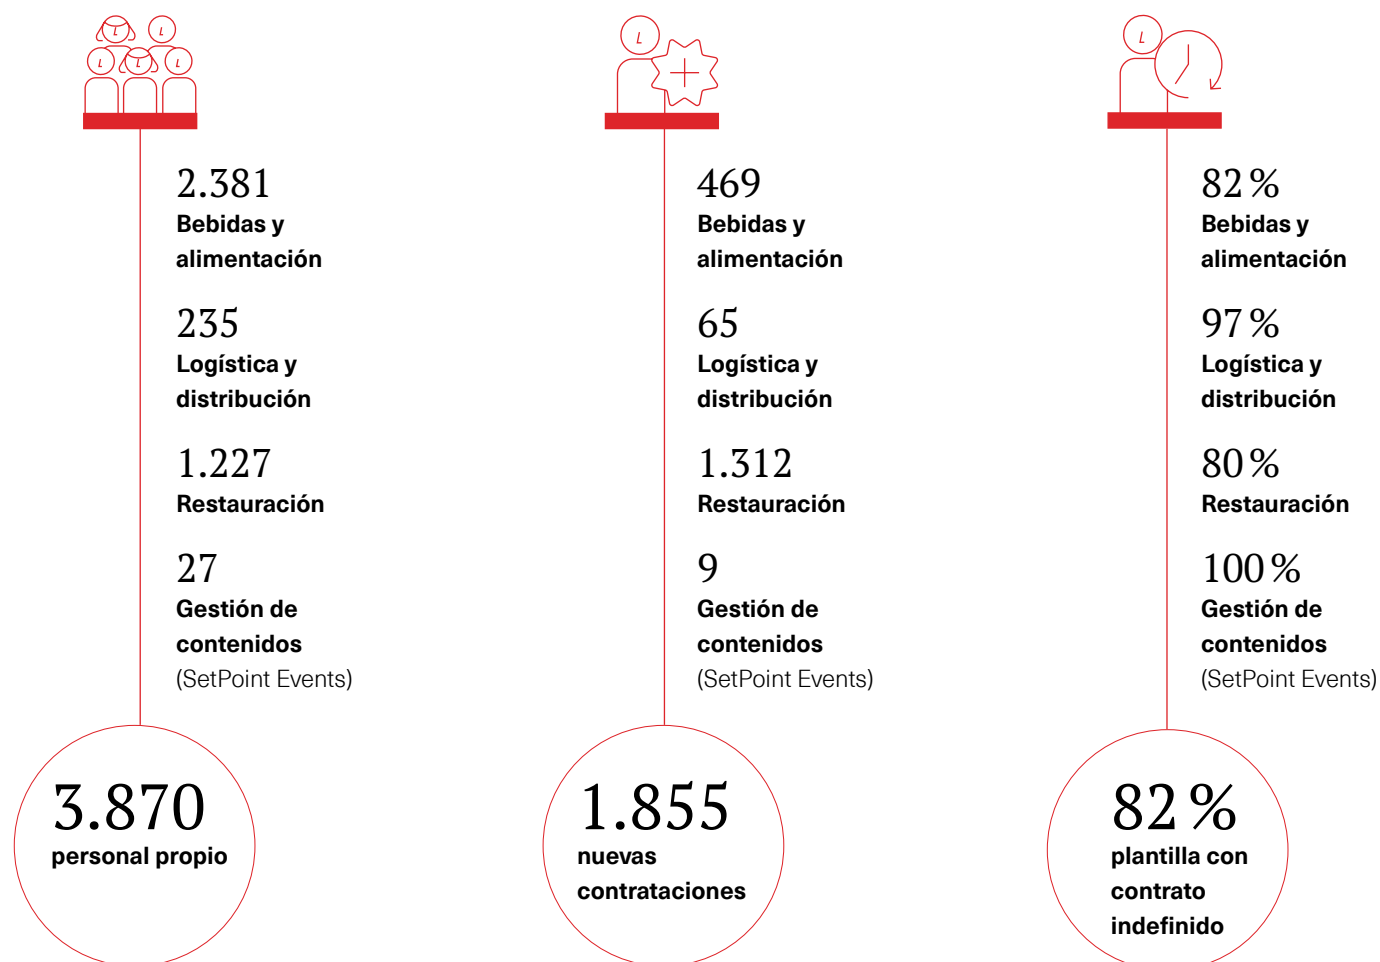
2.381
Bebidas y alimentación

235
Logística y distribución

1.227
Restauración

27
Gestión de contenidos
(SetPoint Events)

3.870
personal propio

469
Bebidas y alimentación

65
Logística y distribución

1.312
Restauración

9
Gestión de contenidos
(SetPoint Events)

1.855
nuevas contrataciones

82 %
Bebidas y alimentación

97 %
Logística y distribución

80 %
Restauración

100 %
Gestión de contenidos
(SetPoint Events)

82 %
plantilla con contrato indefinido